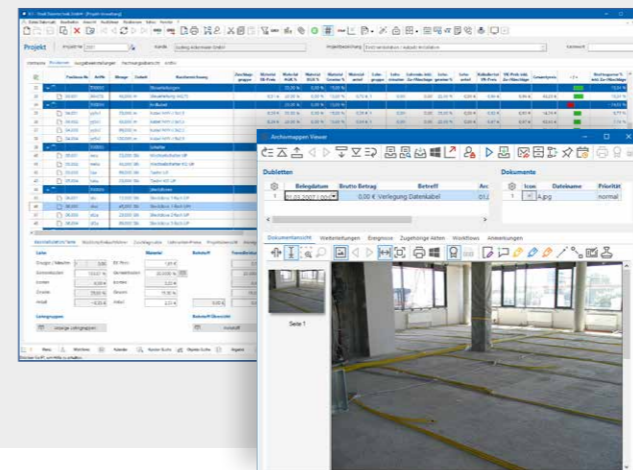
Projekt
Kunde
Projektbezeichnung

Archivmappen Viewer

Dubletten
Belegdatum
Brutto Betrag
Betreff
01.03.2007
0,00 €
Verlegung Datenkabel

Dokumente
Icon
Dateiname
Priorität
4.jpg
normal

Dokumentansicht
Weiterleitungen
Ereignisse
Zugehörige Akten
Workflows
Anmerkungen

Seite 1